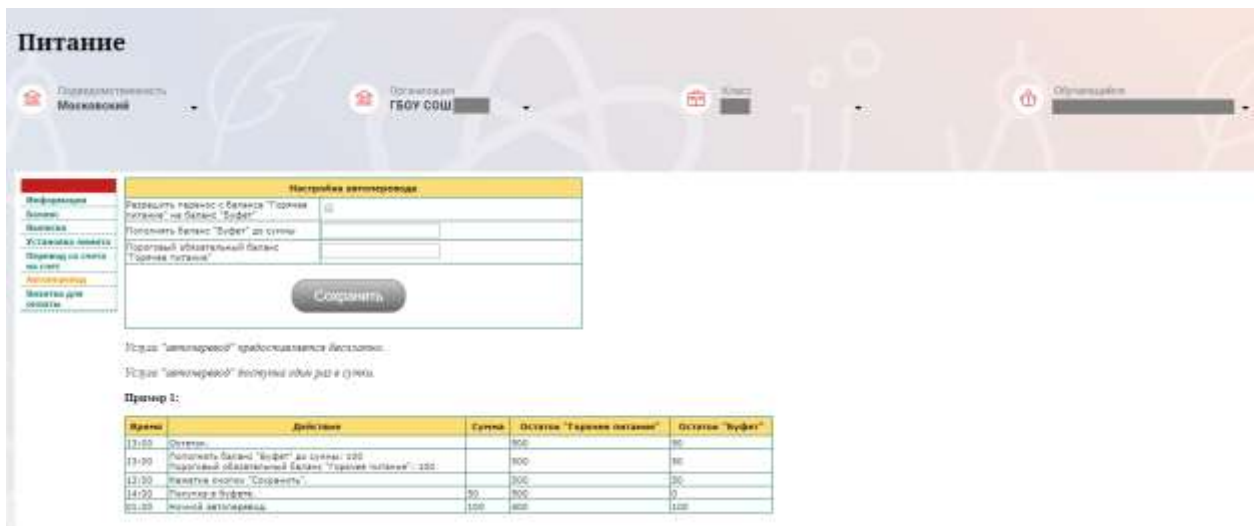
Питание

Подведомственность
Московский

Организация
ГБОУ СОШ

Класс

Обучающийся

Информация
Баланс
Выписка
Установка лимита
Перевод со счета на счет
Автоперевод
Занятия для оплаты

| Настройка автоперевода | |
|---|---|
| Разрешить перенос с баланса "Горячее питание" на баланс "Буфет" | |
| Пополнить баланс "Буфет" до суммы | |
| Пороговый обязательный баланс "Горячее питание" | |

Сохранить

Услуга "автоперевод" предоставляется бесплатно.

Услуга "автоперевод" доступна один раз в сутки.

Пример 1:

| Время | Действие | Сумма | Остаток "Горячее питание" | Остаток "Буфет" |
|---|---|---|---|---|
| 13:00 | Остаток. | | 500 | 50 |
| 13:00 | Пополнить баланс "Буфет" до суммы: 100<br>Пороговый обязательный баланс "Горячее питание": 100. | | 500 | 50 |
| 13:00 | Нажатие кнопки "Сохранить". | | 500 | 50 |
| 14:00 | Покупка в буфете. | 50 | 500 | 0 |
| 01:00 | Ночной автоперевод. | 100 | 400 | 100 |